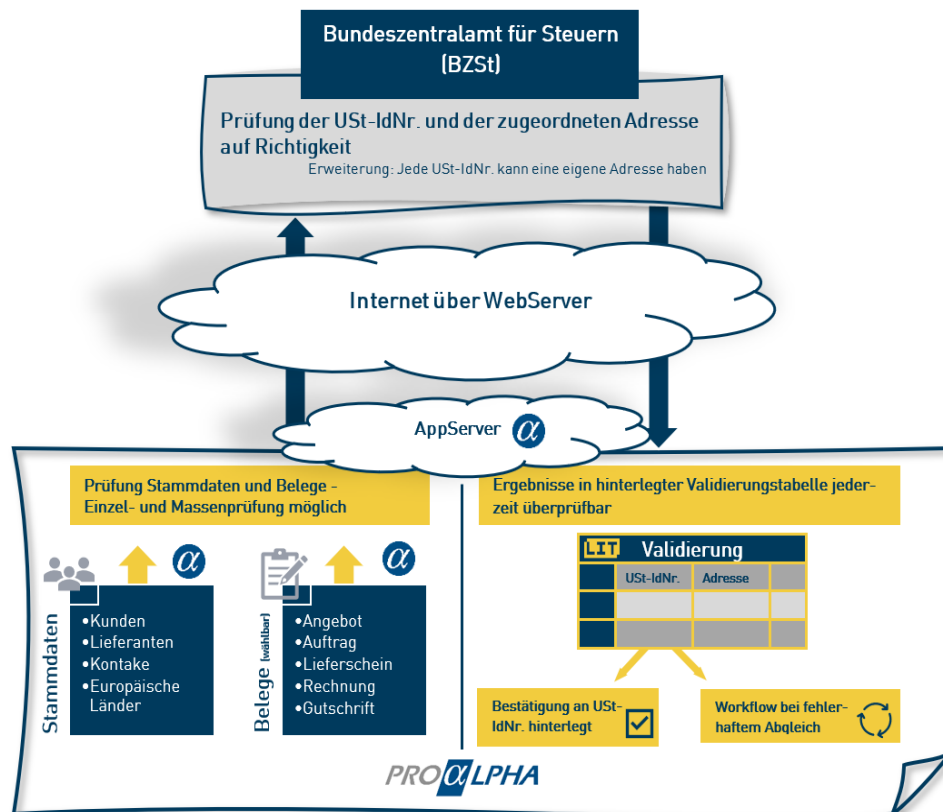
Bundeszentralamt für Steuern (BZSt)

Prüfung der USt-IdNr. und der zugeordneten Adresse auf Richtigkeit

Erweiterung: Jede USt-IdNr. kann eine eigene Adresse haben

Internet über WebServer

AppServer $\alpha$

Prüfung Stammdaten und Belege - Einzel- und Massenprüfung möglich

$\alpha$

Stammdaten

•Kunden
•Lieferanten
•Kontake
•Europäische Länder

$\alpha$

Belege (wählbar)

•Angebot
•Auftrag
•Lieferschein
•Rechnung
•Gutschrift

Ergebnisse in hinterlegter Validierungstabelle jederzeit überprüfbar

LIT Validierung

| | USt-IdNr. | Adresse | |
|---|---|---|---|
| | | | |
| | | | |

Bestätigung an USt-IdNr. hinterlegt

Workflow bei fehlerhaftem Abgleich

PRO$\alpha$LPHA